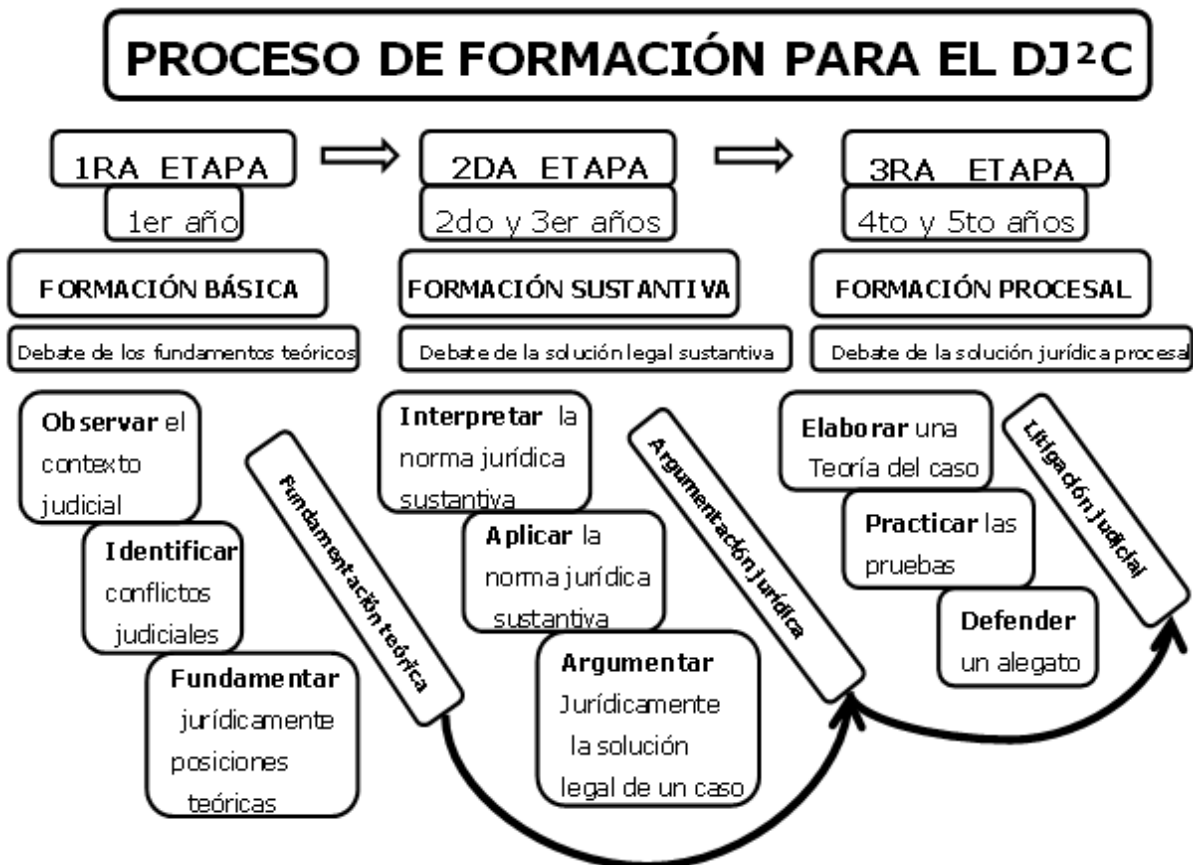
PROCESO DE FORMACIÓN PARA EL DJ²C

1RA ETAPA

1er año

FORMACIÓN BÁSICA

Debate de los fundamentos teóricos

Observar el contexto judicial

Identificar conflictos judiciales

Fundamentar jurídicamente posiciones teóricas

Fundamentación teórica

2DA ETAPA

2do y 3er años

FORMACIÓN SUSTANTIVA

Debate de la solución legal sustantiva

Interpretar la norma jurídica sustantiva

Aplicar la norma jurídica sustantiva

Argumentar Jurídicamente la solución legal de un caso

Argumentación jurídica

3RA ETAPA

4to y 5to años

FORMACIÓN PROCESAL

Debate de la solución jurídica procesal

Elaborar una Teoría del caso

Practicar las pruebas

Defender un alegato

Litigación judicial